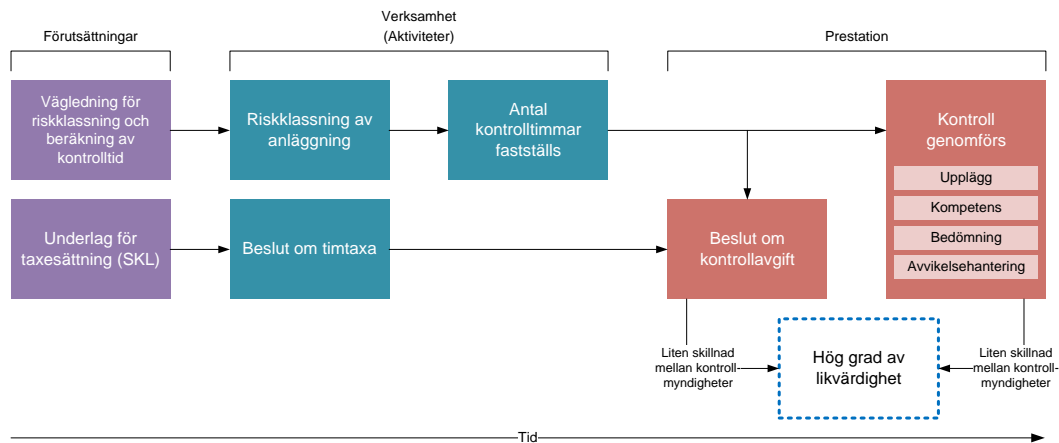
Förutsättningar

Verksamhet
(Aktiviteter)

Prestation

Vägledning för riskklassning och beräkning av kontrolltid

Riskklassning av anläggning

Antal kontrolltimmar fastställs

Kontroll genomförs

Upplägg

Kompetens

Bedömning

Avvikelsehantering

Underlag för taxesättning (SKL)

Beslut om timtaxa

Beslut om kontrollavgift

Liten skillnad mellan kontrollmyndigheter

Hög grad av likvärdighet

Liten skillnad mellan kontrollmyndigheter

Tid